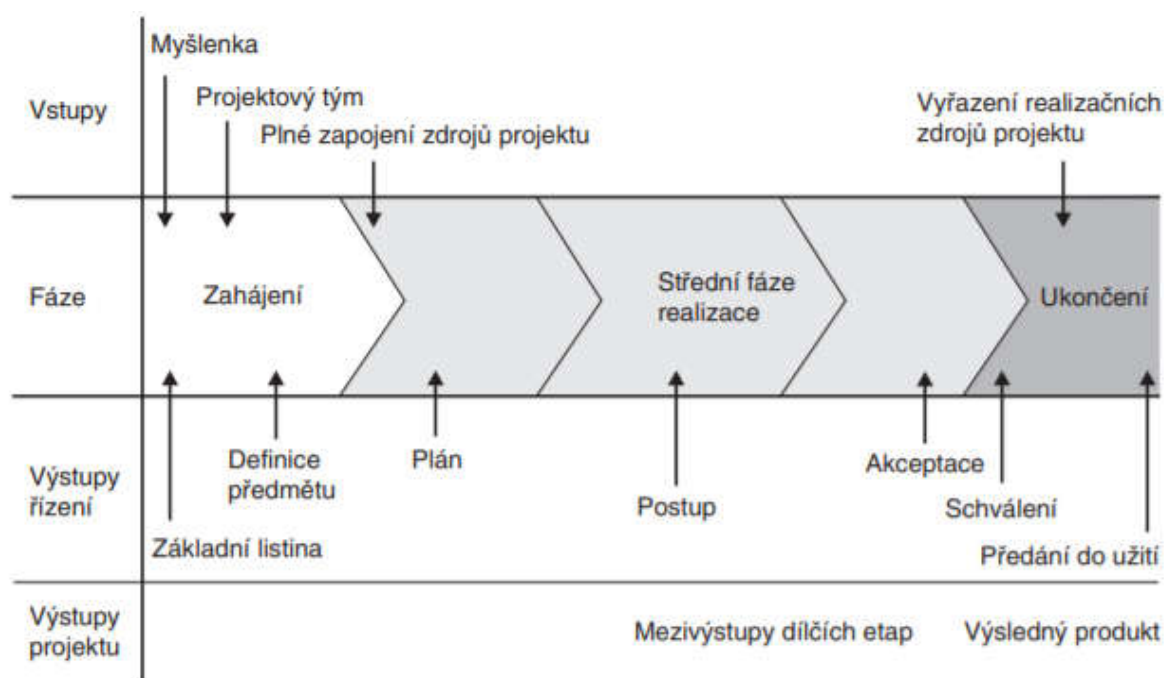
Vstupy

Myšlenka

Projektový tým

Plné zapojení zdrojů projektu

Vyřazení realizačních zdrojů projektu

Fáze

Zahájení

Střední fáze realizace

Ukončení

Výstupy řízení

Základní listina

Definice předmětu

Plán

Postup

Akceptace

Schválení

Předání do užití

Výstupy projektu

Mezivýstupy dílčích etap

Výsledný produkt